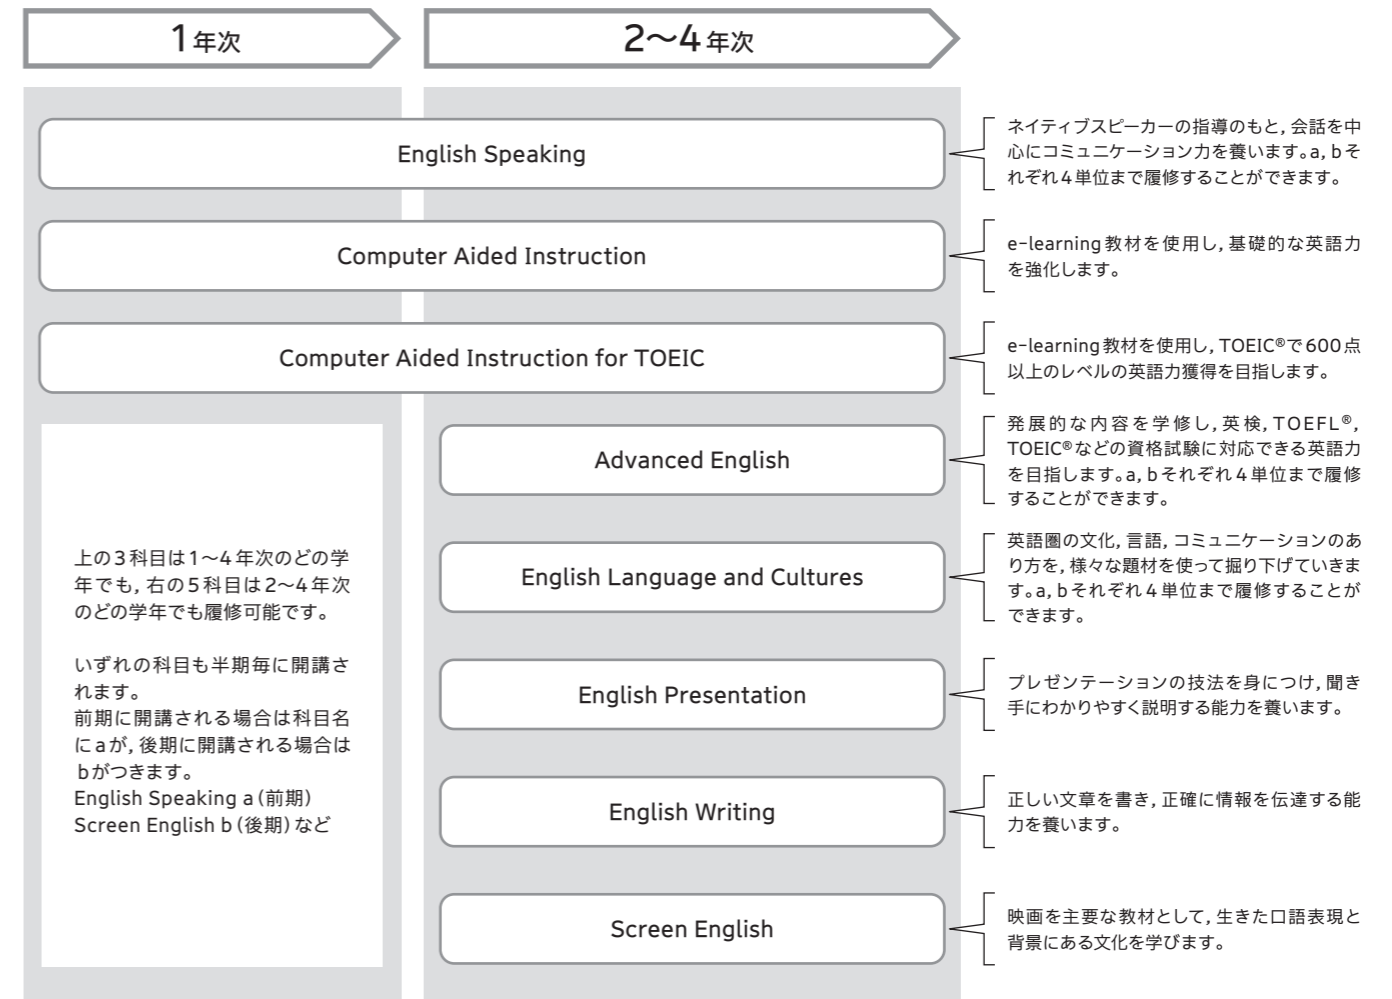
1年次

2〜4年次

English Speaking

ネイティブスピーカーの指導のもと, 会話を中心にコミュニケーション力を養います。a, bそれぞれ4単位まで履修することができます。

Computer Aided Instruction

e-learning教材を使用し, 基礎的な英語力を強化します。

Computer Aided Instruction for TOEIC

e-learning教材を使用し, TOEIC®で600点以上のレベルの英語力獲得を目指します。

上の3科目は1〜4年次のどの学年でも, 右の5科目は2〜4年次のどの学年でも履修可能です。

いずれの科目も半期毎に開講されます。
前期に開講される場合は科目名にaが, 後期に開講される場合はbがつきます。
English Speaking a（前期）
Screen English b（後期）など

Advanced English

発展的な内容を学修し, 英検, TOEFL®, TOEIC®などの資格試験に対応できる英語力を目指します。a, bそれぞれ4単位まで履修することができます。

English Language and Cultures

英語圏の文化, 言語, コミュニケーションのあり方を, 様々な題材を使って掘り下げていきます。a, bそれぞれ4単位まで履修することができます。

English Presentation

プレゼンテーションの技法を身につけ, 聞き手にわかりやすく説明する能力を養います。

English Writing

正しい文章を書き, 正確に情報を伝達する能力を養います。

Screen English

映画を主要な教材として, 生きた口語表現と背景にある文化を学びます。